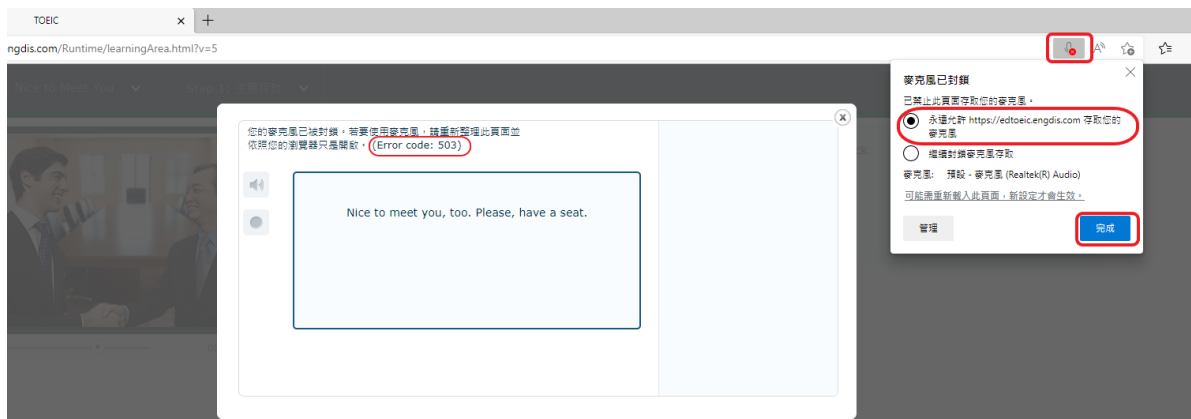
TOEIC

ngdis.com/Runtime/learningArea.html?v=5

Nice to Meet You

您的麥克風已被封鎖，若要使用麥克風，請重新整理此頁面並依照您的瀏覽器只是闡啟。(Error code: 503)

Nice to meet you, too. Please, have a seat.

麥克風已封鎖

已禁止此頁面存取您的麥克風。

永遠允許 https://edtoeic.engdis.com 存取您的麥克風

繼續封鎖麥克風存取

麥克風： 預設 - 麥克風 (Realtek(R) Audio)

可能需要重新載入此頁面，新設定才會生效。

管理

完成